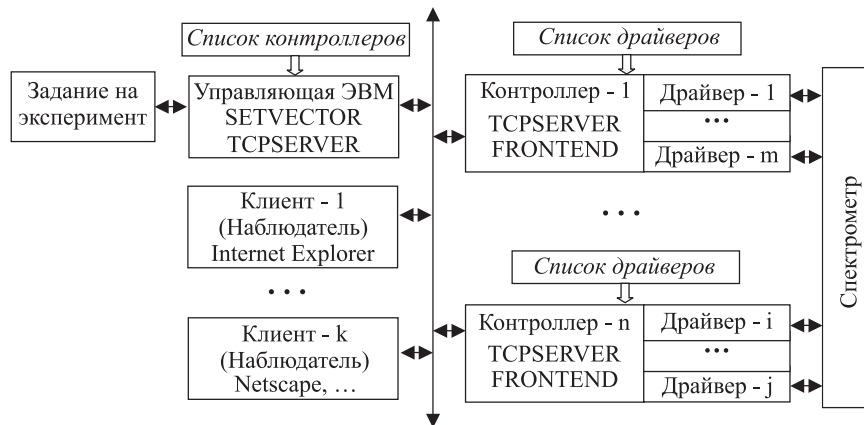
Список контроллеров

Задание на эксперимент

Управляющая ЭВМ
SETVECTOR
TCPSERVER

Клиент - 1
(Наблюдатель)
Internet Explorer

• • •

Клиент - k
(Наблюдатель)
Netscape, ...

Список драйверов

Контроллер - 1
TCPSERVER
FRONTEND

Драйвер - 1
• • •
Драйвер - m

• • •

Список драйверов

Контроллер - n
TCPSERVER
FRONTEND

Драйвер - i
• • •
Драйвер - j

Спектрометр